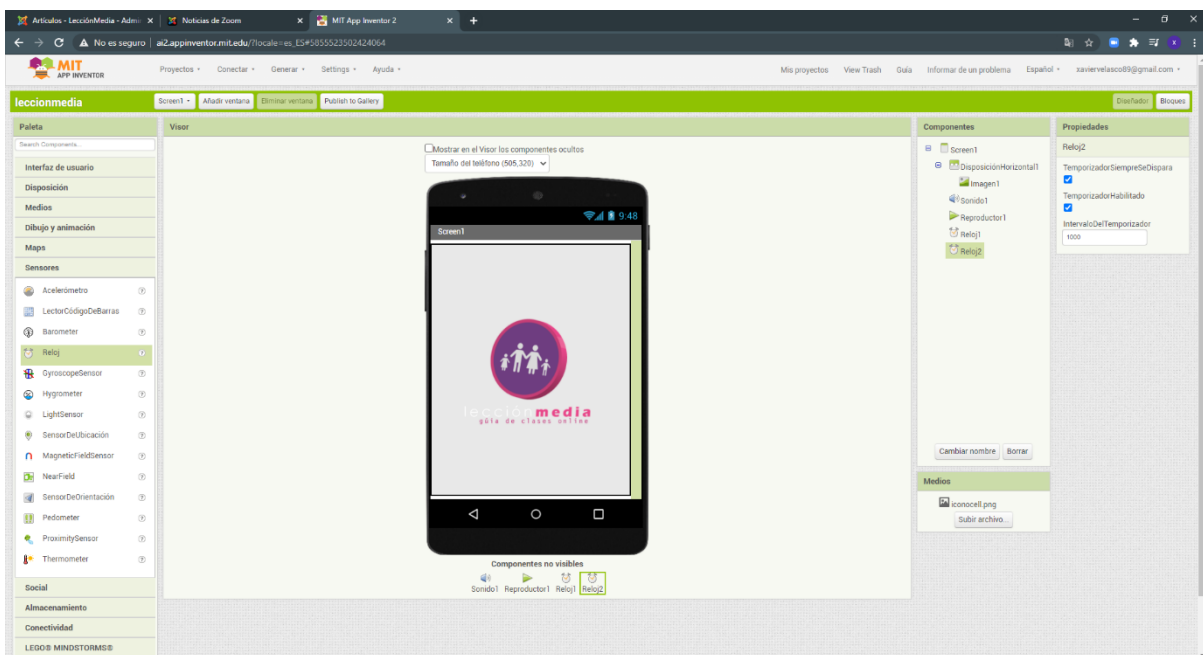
Artículos ‹ LecciónMedia — Admi ×
Noticias de Zoom ×
MIT App Inventor 2 ×
No es seguro | ai2.appinventor.mit.edu/?locale=es_ES#5855523502424064

MIT APP INVENTOR
Proyectos ▾ Conectar ▾ Generar ▾ Settings ▾ Ayuda ▾
Mis proyectos View Trash Guía Informar de un problema Español ▾ xaviervelasco89@gmail.com ▾

leccionmedia
Screen1 ▾ Añadir ventana Eliminar ventana Publish to Gallery
Diseñador Bloques

Paleta
Search Components...
Interfaz de usuario
Disposición
Medios
Dibujo y animación
Maps
Sensores
Acelerómetro
LectorCódigoDeBarras
Barometer
Reloj
GyroscopeSensor
Hygrometer
LightSensor
SensorDeUbicación
MagneticFieldSensor
NearField
SensorDeOrientación
Pedometer
ProximitySensor
Thermometer
Social
Almacenamiento
Conectividad
LEGO® MINDSTORMS®

Visor
Mostrar en el Visor los componentes ocultos
Tamaño del teléfono (505,320)
9:48
Screen1
leccionmedia
guía de clases online
Componentes no visibles
Sonido1 Reproductor1 Reloj1 Reloj2

Componentes
Screen1
DisposiciónHorizontal1
Imagen1
Sonido1
Reproductor1
Reloj1
Reloj2
Cambiar nombre Borrar

Medios
iconocell.png
Subir archivo...

Propiedades
Reloj2
TemporizadorSiempreSeDispara
TemporizadorHabilitado
IntervaloDelTemporizador
1000